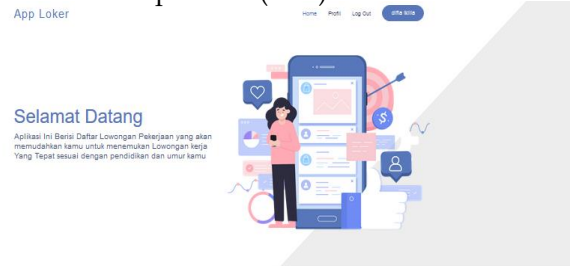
App Loker

Home Profil Log Out daftar kerja

Selamat Datang

Aplikasi Ini Berisi Daftar Lowongan Pekerjaan yang akan memudahkan kamu untuk menemukan Lowongan kerja Yang Tepat sesuai dengan pendidikan dan umur kamu